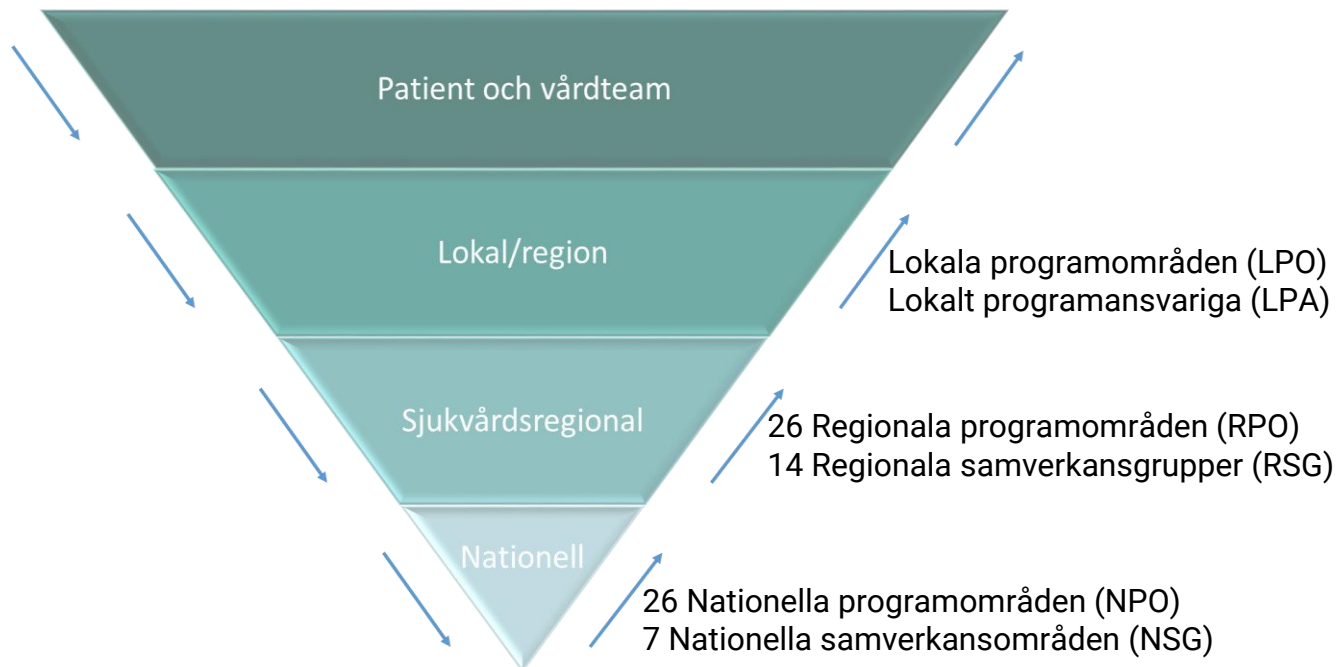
Patient och vårdteam

Lokal/region

Lokala programområden (LPO)
Lokalt programansvariga (LPA)

Sjukvårdsregional

26 Regionala programområden (RPO)
14 Regionala samverkansgrupper (RSG)

Nationell

26 Nationella programområden (NPO)
7 Nationella samverkansområden (NSG)